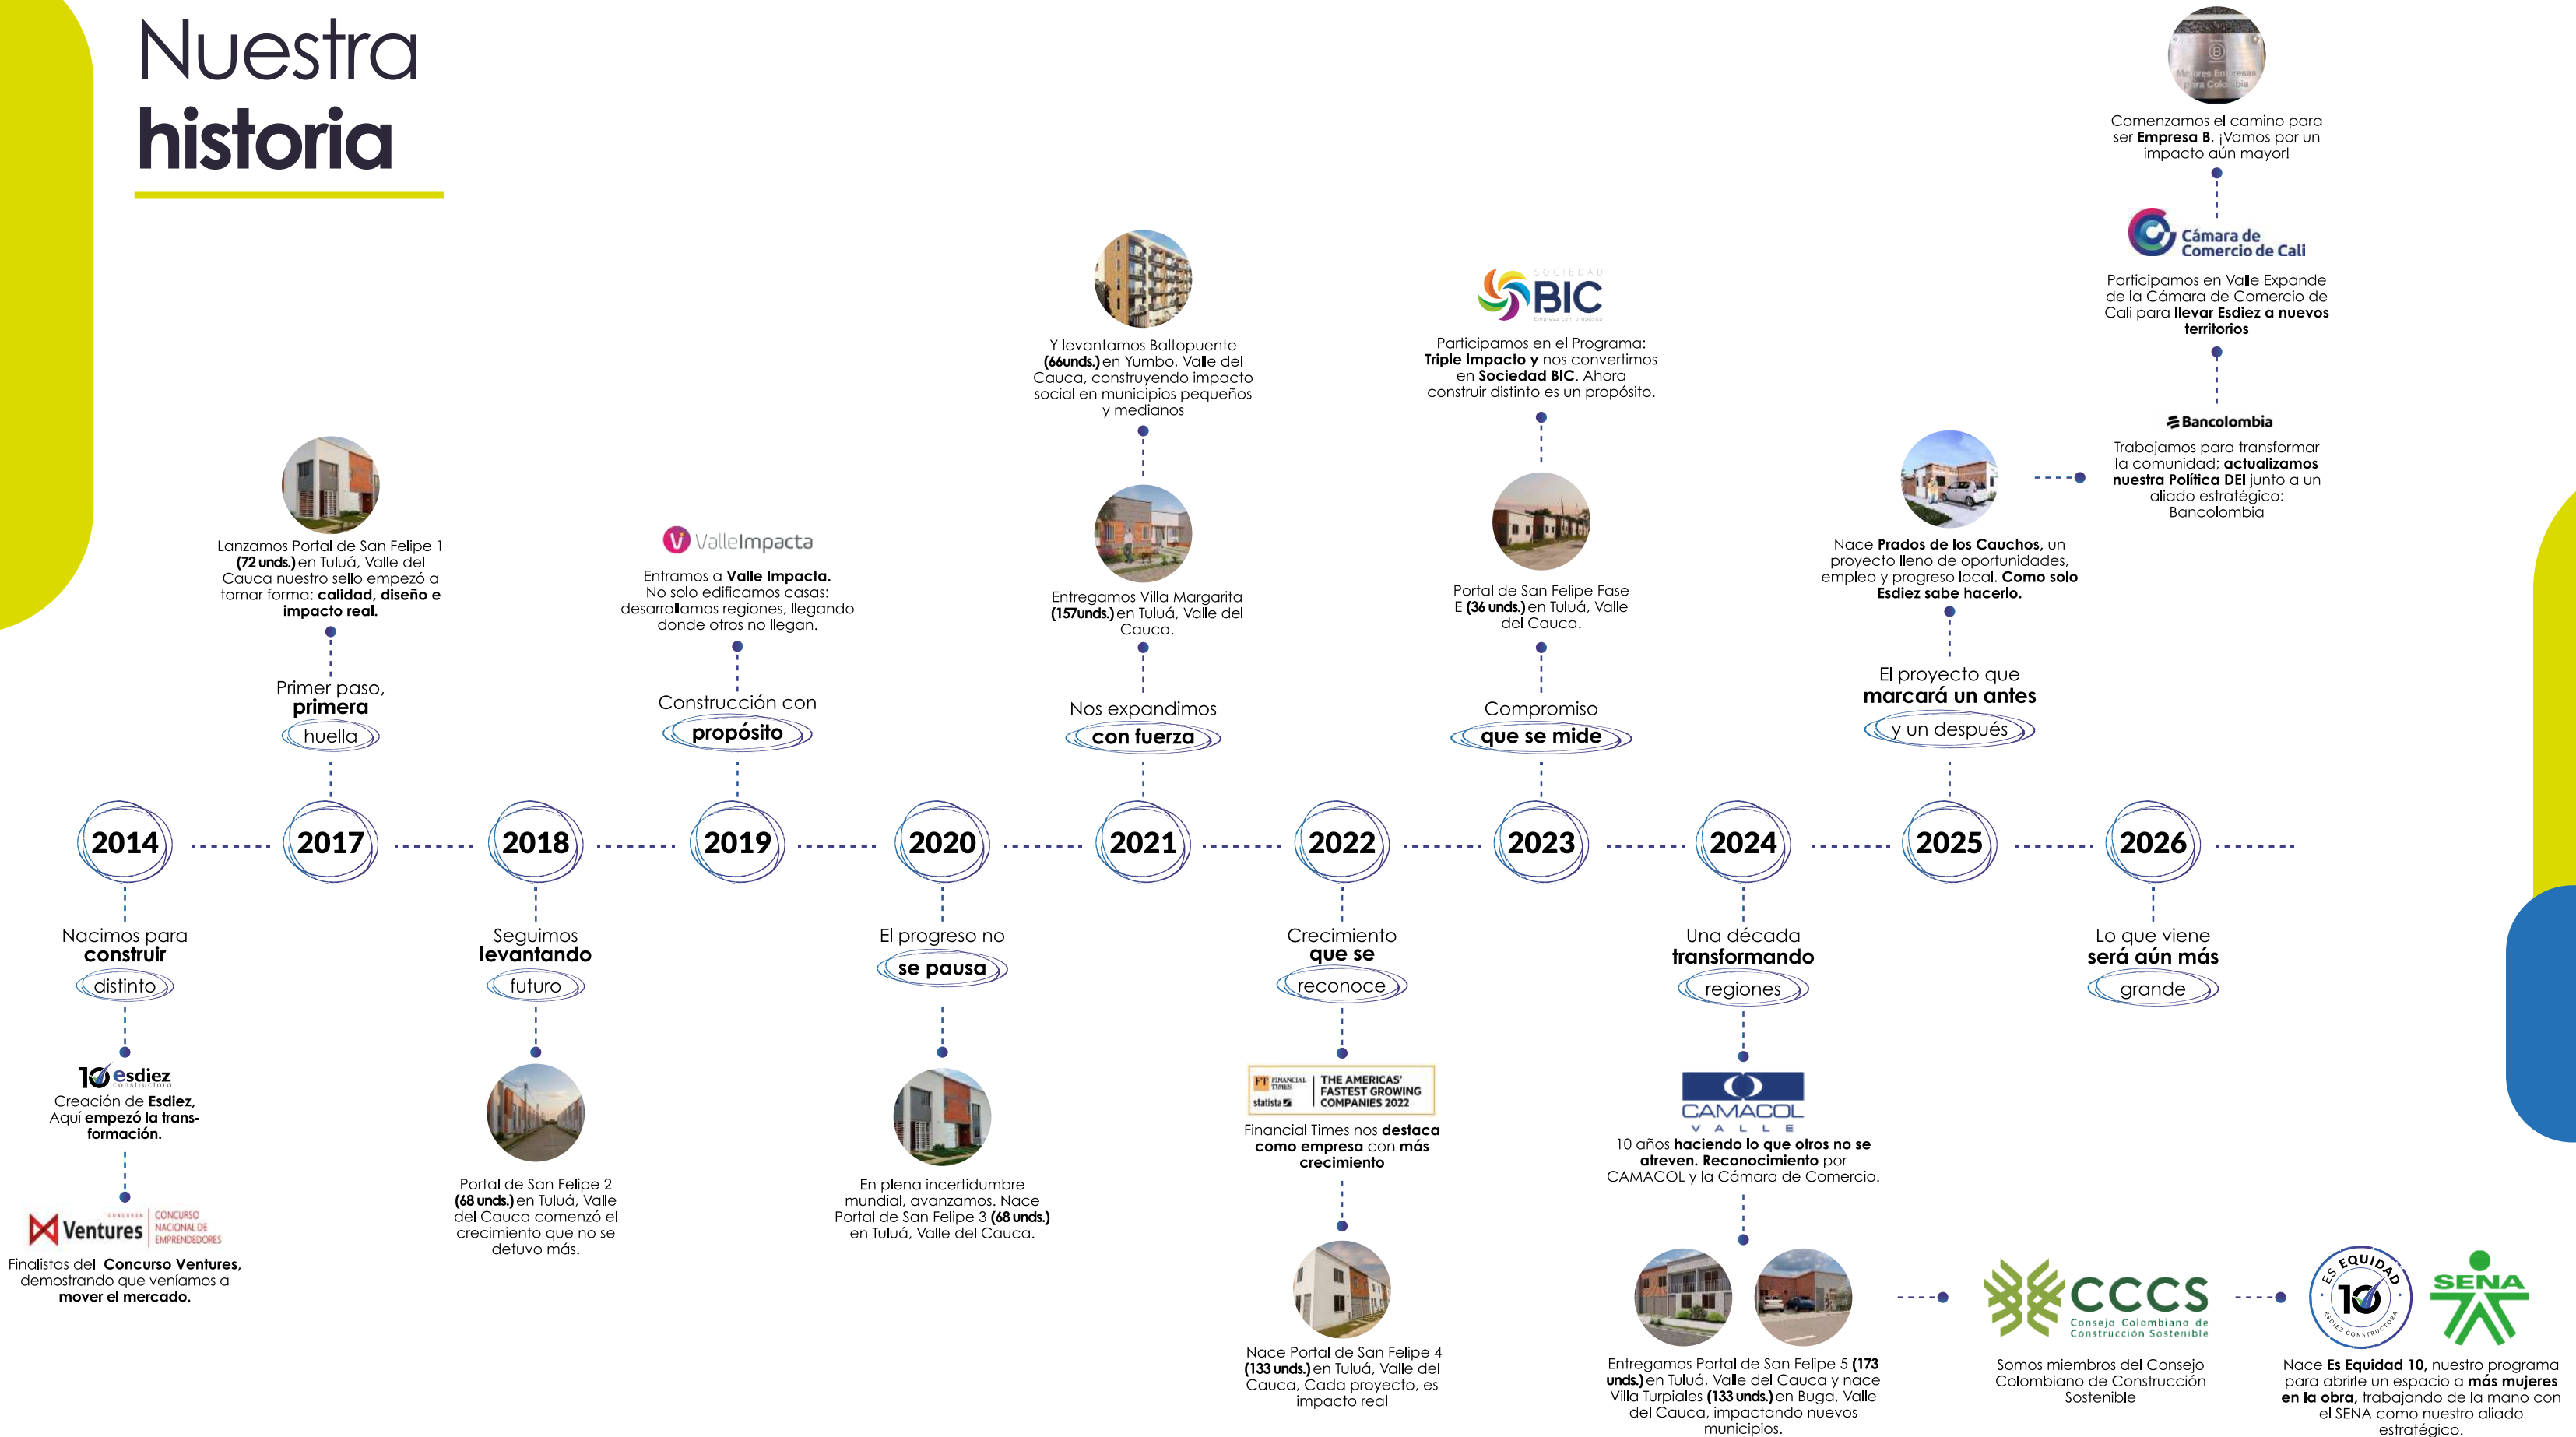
Nuestra
historia

Mejores Empresas para Colombia

Comenzamos el camino para ser **Empresa B**, ¡Vamos por un impacto aún mayor!

Cámara de Comercio de Cali

Participamos en Valle Expande de la Cámara de Comercio de Cali para **llevar Esdiez a nuevos territorios**

Bancolombia

Trabajamos para transformar la comunidad; **actualizamos nuestra Política DEI** junto a un aliado estratégico: Bancolombia

SOCIEDAD BIC

Participamos en el Programa: **Triple Impacto y** nos convertimos en **Sociedad BIC**. Ahora construir distinto es un propósito.

Y levantamos Baltopuente **(66unds.)** en Yumbo, Valle del Cauca, construyendo impacto social en municipios pequeños y medianos

Lanzamos Portal de San Felipe 1 **(72 unds.)** en Tuluá, Valle del Cauca nuestro sello empezó a tomar forma: **calidad, diseño e impacto real.**

ValleImpacta

Entramos a **Valle Impacta.** No solo edificamos casas: desarrollamos regiones, llegando donde otros no llegan.

Entregamos Villa Margarita **(157unds.)** en Tuluá, Valle del Cauca.

Portal de San Felipe Fase E **(36 unds.)** en Tuluá, Valle del Cauca.

Nace **Prados de los Cauchos**, un proyecto lleno de oportunidades, empleo y progreso local. **Como solo Esdiez sabe hacerlo.**

Primer paso, **primera** huella

Construcción con **propósito**

Nos expandimos **con fuerza**

Compromiso **que se mide**

El proyecto que **marcará un antes** y un después

2014 2017 2018 2019 2020 2021 2022 2023 2024 2025 2026

Nacimos para **construir** distinto

Seguimos **levantando** futuro

El progreso no **se pausa**

Crecimiento **que se** reconoce

Una década **transformando** regiones

Lo que viene **será aún más** grande

10 esdiez constructora
Creación de **Esdiez,** Aquí **empezó la transformación.**

Ventures CONCURSO NACIONAL DE EMPRENDEDORES
Finalistas del **Concurso Ventures,** demostrando que veníamos a **mover el mercado.**

Portal de San Felipe 2 **(68 unds.)** en Tuluá, Valle del Cauca comenzó el crecimiento que no se detuvo más.

En plena incertidumbre mundial, avanzamos. Nace Portal de San Felipe 3 **(68 unds.)** en Tuluá, Valle del Cauca.

FT FINANCIAL TIMES statista THE AMERICAS' FASTEST GROWING COMPANIES 2022
Financial Times nos **destaca como empresa** con **más crecimiento**

Nace Portal de San Felipe 4 **(133 unds.)** en Tuluá, Valle del Cauca, Cada proyecto, es impacto real

CAMACOL VALLE
10 años **haciendo lo que otros no se atreven. Reconocimiento** por CAMACOL y la Cámara de Comercio.

Entregamos Portal de San Felipe 5 **(173 unds.)** en Tuluá, Valle del Cauca y nace Villa Turpiales **(133 unds.)** en Buga, Valle del Cauca, impactando nuevos municipios.

CCCS Consejo Colombiano de Construcción Sostenible
Somos miembros del Consejo Colombiano de Construcción Sostenible

ES EQUIDAD 10 ESDIEZ CONSTRUCTORA
SENA
Nace **Es Equidad 10,** nuestro programa para abrirle un espacio a **más mujeres en la obra,** trabajando de la mano con el SENA como nuestro aliado estratégico.